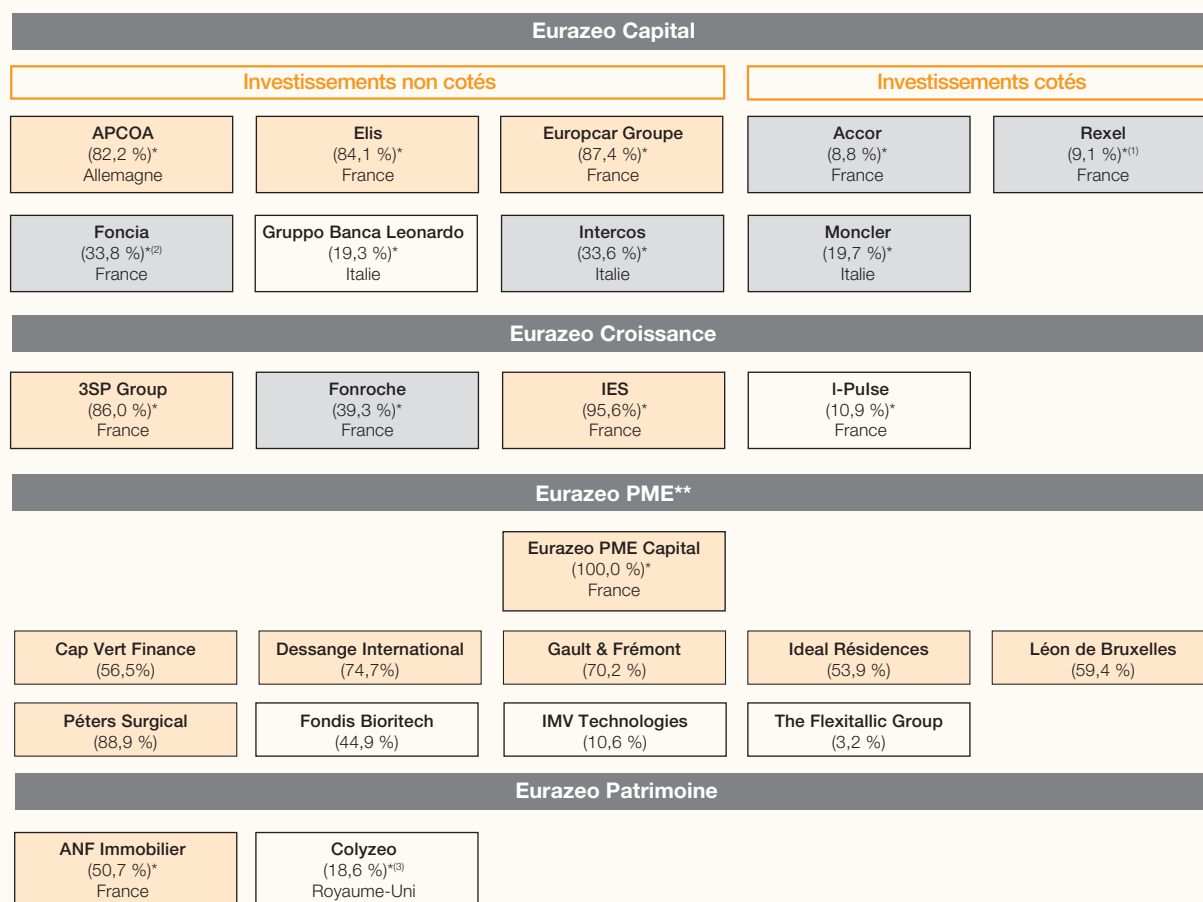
Eurazeo Capital

Investissements non cotés

Investissements cotés

APCOA
(82,2 %)*
Allemagne

Elis
(84,1 %)*
France

Europcar Groupe
(87,4 %)*
France

Accor
(8,8 %)*
France

Rexel
(9,1 %)*$^{(1)}$
France

Foncia
(33,8 %)*$^{(2)}$
France

Gruppo Banca Leonardo
(19,3 %)*
Italie

Intercos
(33,6 %)*
Italie

Moncler
(19,7 %)*
Italie

Eurazeo Croissance

3SP Group
(86,0 %)*
France

Fonroche
(39,3 %)*
France

IES
(95,6%)*
France

I-Pulse
(10,9 %)*
France

Eurazeo PME**

Eurazeo PME Capital
(100,0 %)*
France

Cap Vert Finance
(56,5%)

Dessange International
(74,7%)

Gault & Frémont
(70,2 %)

Ideal Résidences
(53,9 %)

Léon de Bruxelles
(59,4 %)

Péters Surgical
(88,9 %)

Fondis Bioritech
(44,9 %)

IMV Technologies
(10,6 %)

The Flexitallic Group
(3,2 %)

Eurazeo Patrimoine

ANF Immobilier
(50,7 %)*
France

Colyzeo
(18,6 %)*$^{(3)}$
Royaume-Uni